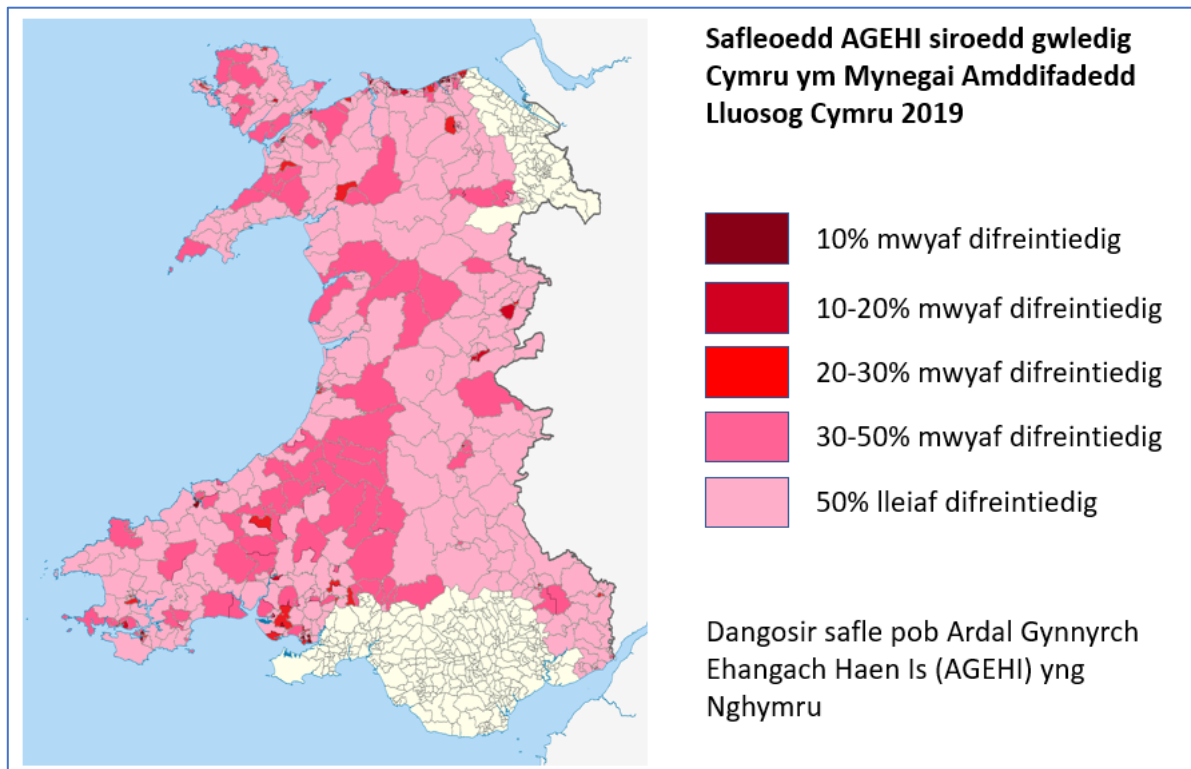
Safleoedd AGEHI siroedd gwledig Cymru ym Mynegai Amddifadedd Lluosog Cymru 2019

10% mwyaf difreintiedig

10-20% mwyaf difreintiedig

20-30% mwyaf difreintiedig

30-50% mwyaf difreintiedig

50% lleiaf difreintiedig

Dangosir safle pob Ardal Gynnyrch Ehangach Haen Is (AGEHI) yng Nghymru